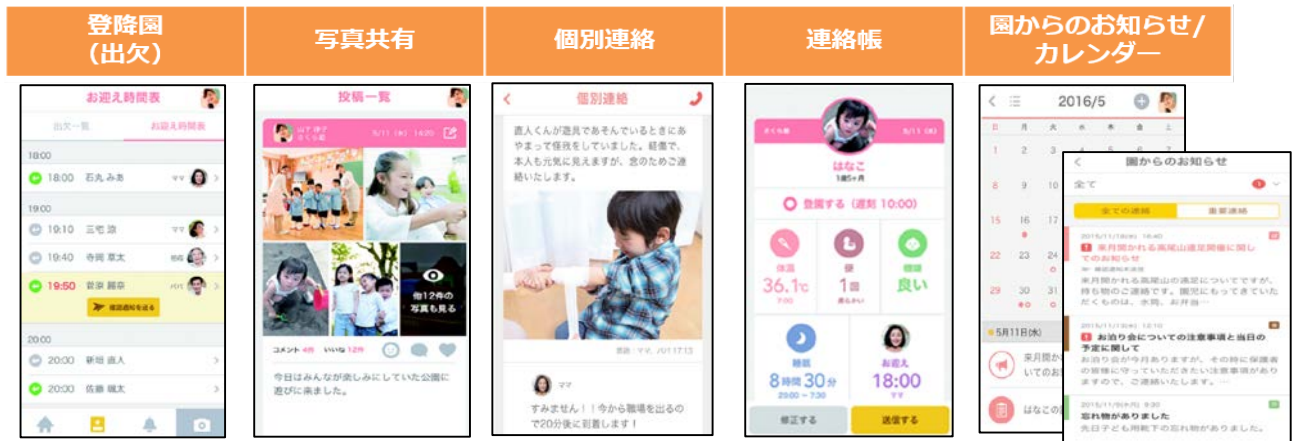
登降園
（出欠）

写真共有

個別連絡

連絡帳

園からのお知らせ/
カレンダー

お迎え時間表

出欠一覧

お迎え時間表

18:00

18:00 石丸 みお

19:00

19:10 三宅 涼

19:40 寺岡 草太

19:50 菅原 颯奈

個別連絡を送る

20:00

20:00 新垣 直人

20:00 佐藤 颯太

投稿一覧

他12件の
写真も見る

コメント 4件 いいね 12件

今日はみんなが楽しみにしていた公園に遊びに来ました。

個別連絡

直人くんが遊具であそんでいるときにあやまって怪我をしていました。経過で、本人も元気に見えますが、念のためご連絡いたします。

ママ

すみません！！今から職場を出るので20分後に到着します！

はなこ

登園する（遅刻 10:00）

体温
36.1℃

便
1回

機嫌
良い

睡眠
8時間30分

お迎え
18:00

修正する

送信する

2016/5

園からのお知らせ

全て

全ての連絡

重要連絡

来月開かれる高尾山遠足開催に関してのお知らせ

お泊り会についての注意事項と当日の予定に関して

忘れ物がありました

5月11日(水)

はなこの